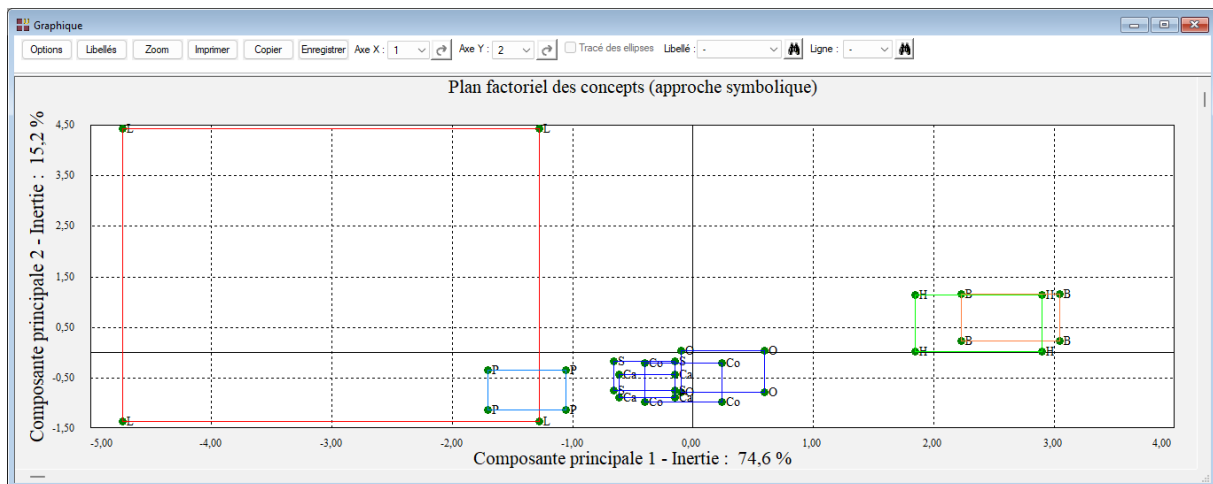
Graphique

Options Libellés Zoom Imprimer Copier Enregistrer Axe X : 1 Axe Y : 2 Tracé des ellipses Libellé : - Ligne : -

Plan factoriel des concepts (approche symbolique)

Composante principale 2 - Inertie : 15,2 %

4,50
3,50
2,50
1,50
0,50
-0,50
-1,50

L L H B H B B B H H P P P P L L S Cu C Ca Ca S Co O Ca S C Ca Co Ca Co O

-5,00 -4,00 -3,00 -2,00 -1,00 0,00 1,00 2,00 3,00 4,00

Composante principale 1 - Inertie : 74,6 %